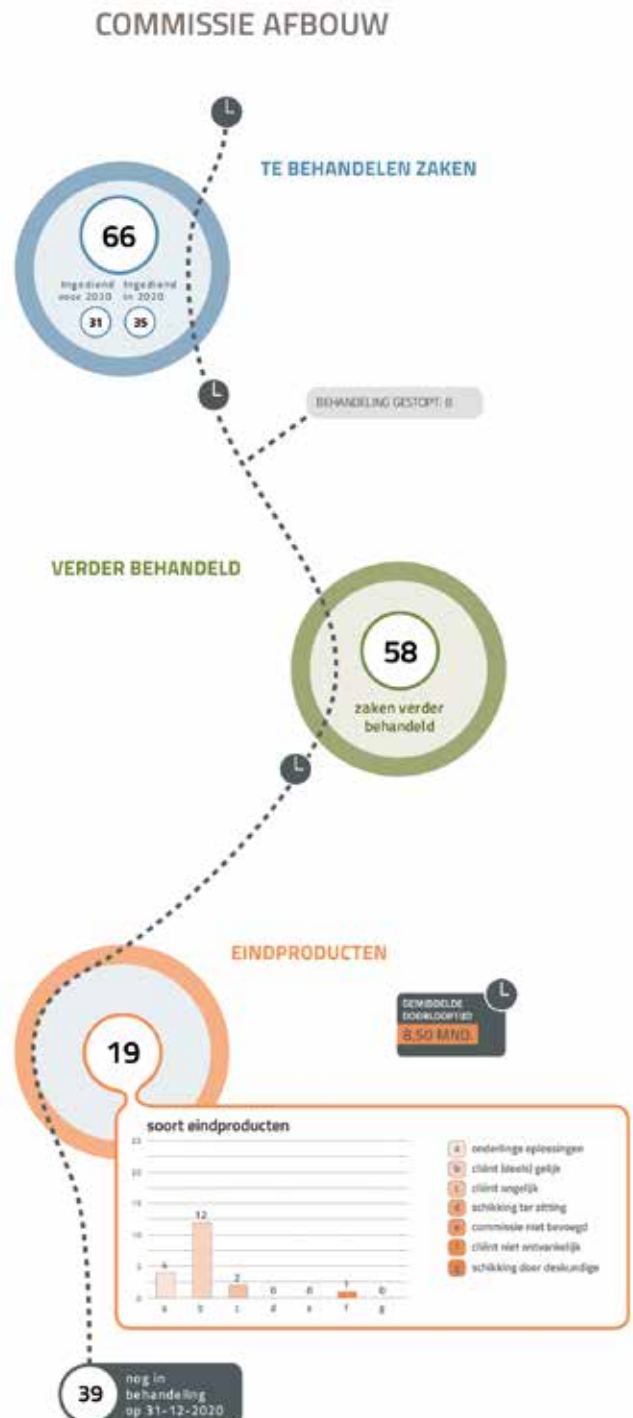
COMMISSIE AFBOUW

TE BEHANDELEN ZAKEN

66

Ingediend voor 2020 | Ingediend in 2020

31 | 35

BEHANDELING GESTOPT: 8

VERDER BEHANDELD

58

zaken verder behandeld

EINDPRODUCTEN

GEMIDDELDE DOORLOOPTIJD

8,50 MND.

19

soort eindproducten

25
20
15
10
5
0

4 | 12 | 2 | 0 | 0 | 1 | 0

a | b | c | d | e | f | g

a onderlinge oplossingen
b cliënt (deels) gelijk
c cliënt ongelijk
d schikking ter zitting
e commissie niet bevoegd
f cliënt niet ontvankelijk
g schikking door deskundige

39 nog in behandeling op 31-12-2020